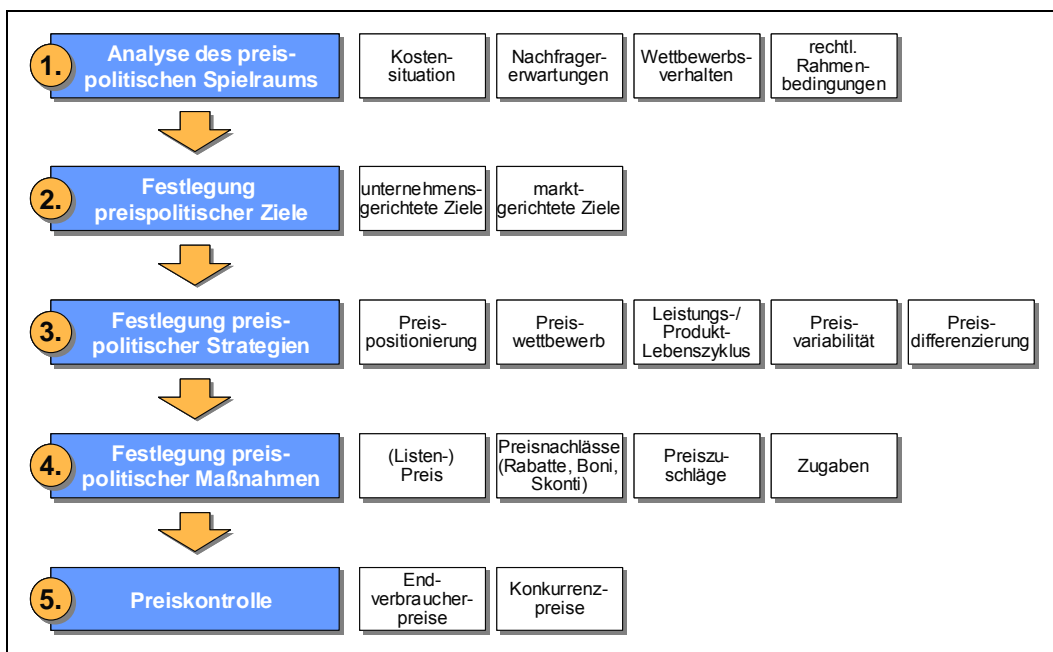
1. Analyse des preispolitischen Spielraums

Kostensituation

Nachfragererwartungen

Wettbewerbsverhalten

rechtl. Rahmenbedingungen

2. Festlegung preispolitischer Ziele

unternehmensgerichtete Ziele

marktgerichtete Ziele

3. Festlegung preispolitischer Strategien

Preispositionierung

Preiswettbewerb

Leistungs-/ Produkt-Lebenszyklus

Preisvariabilität

Preisdifferenzierung

4. Festlegung preispolitischer Maßnahmen

(Listen-) Preis

Preisnachlässe (Rabatte, Boni, Skonti)

Preiszuschläge

Zugaben

5. Preiskontrolle

Endverbraucherpreise

Konkurrenzpreise